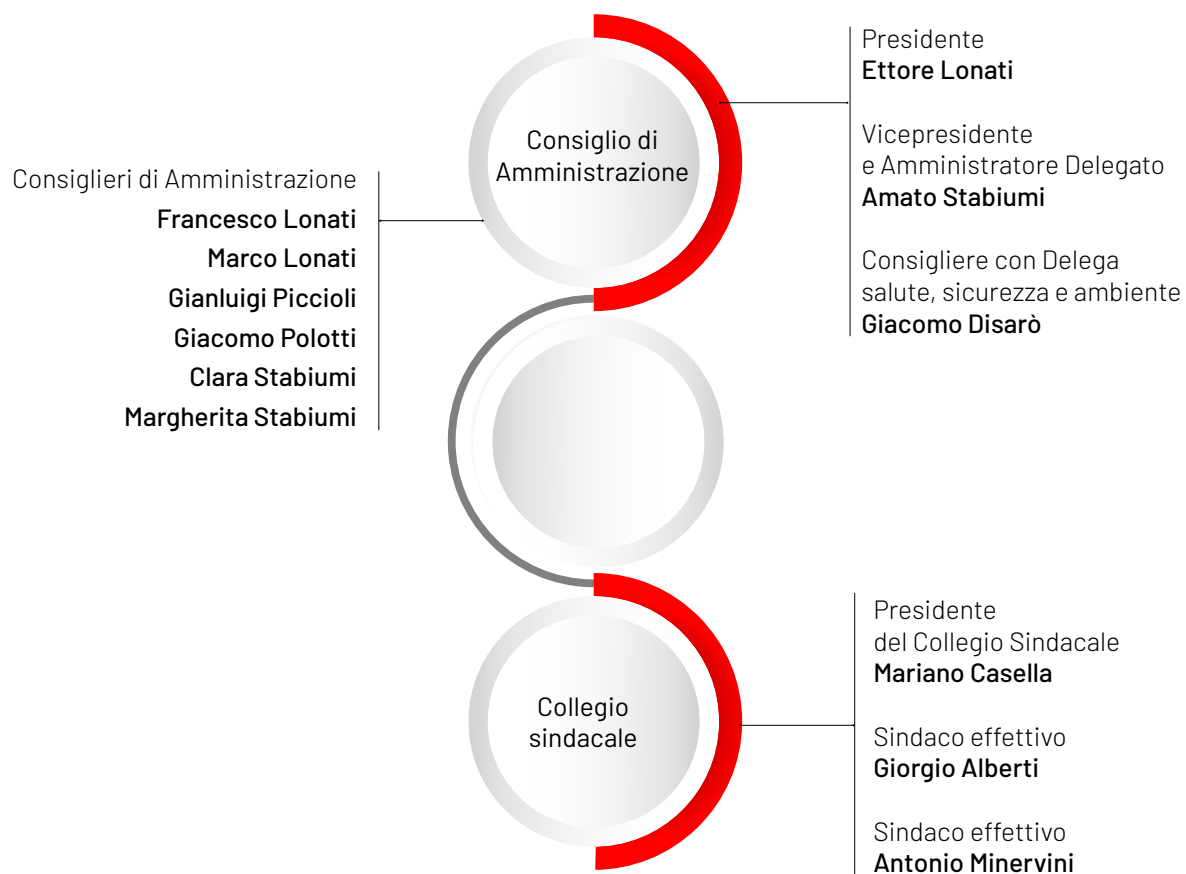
Consiglio di Amministrazione

Presidente
Ettore Lonati

Vicepresidente e Amministratore Delegato
Amato Stabiumi

Consigliere con Delega salute, sicurezza e ambiente
Giacomo Disarò

Consiglieri di Amministrazione
Francesco Lonati
Marco Lonati
Gianluigi Piccioli
Giacomo Polotti
Clara Stabiumi
Margherita Stabiumi

Collegio sindacale

Presidente del Collegio Sindacale
Mariano Casella

Sindaco effettivo
Giorgio Alberti

Sindaco effettivo
Antonio Minervini